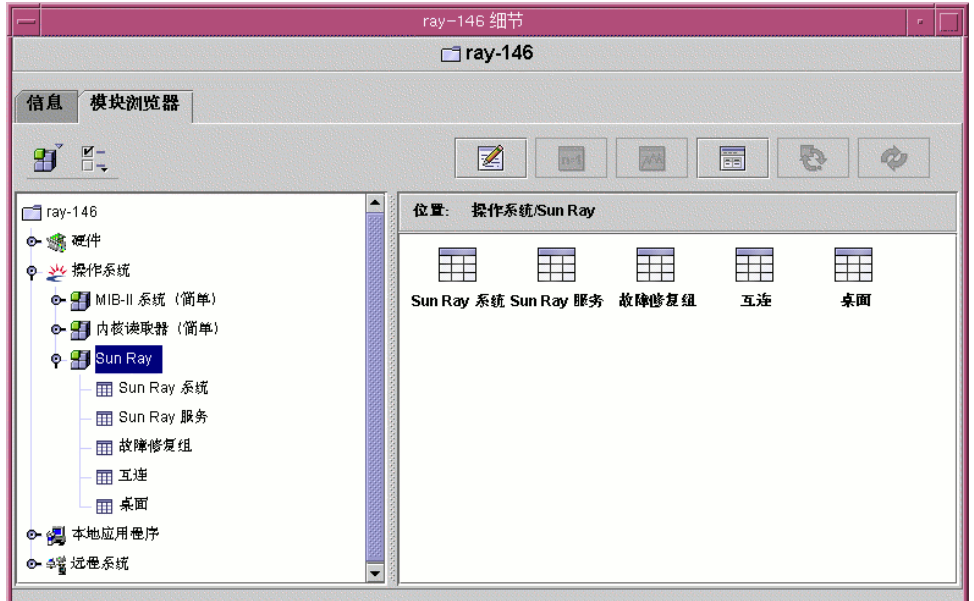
ray-146 细节

ray-146

信息 模块浏览器

ray-146
硬件
操作系统
MIB-II 系统（简单）
内核读取器（简单）
Sun Ray
Sun Ray 系统
Sun Ray 服务
故障修复组
互连
桌面
本地应用程序
远程系统

位置： 操作系统/Sun Ray

Sun Ray 系统 Sun Ray 服务 故障修复组 互连 桌面